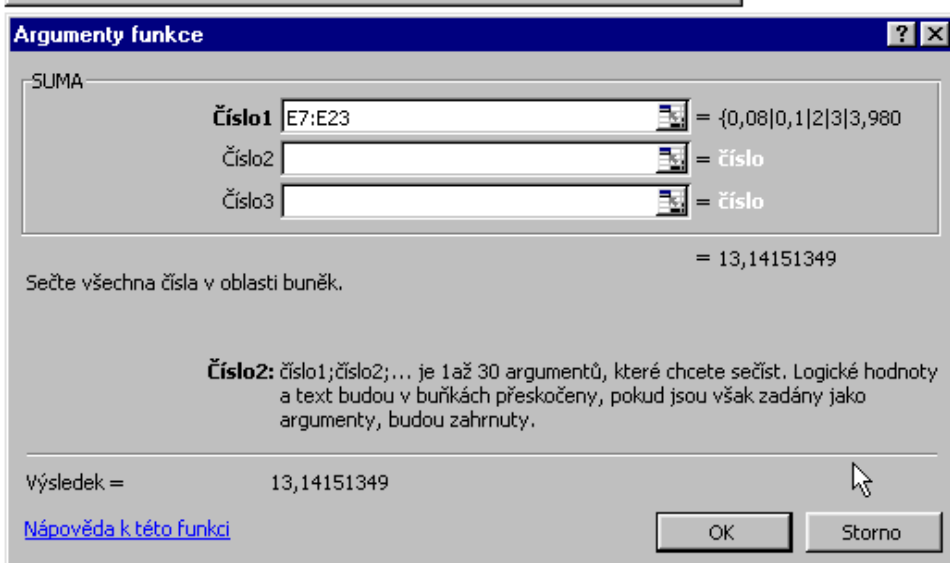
Argumenty funkce

?

SUMA

Číslo1 E7:E23 = {0,08|0,1|2|3|3,980

Číslo2 = číslo

Číslo3 = číslo

= 13,14151349

Sečte všechna čísla v oblasti buněk.

Číslo2: číslo1;číslo2;... je 1až 30 argumentů, které chcete sečíst. Logické hodnoty a text budou v buňkách přeskočeny, pokud jsou však zadány jako argumenty, budou zahrnuty.

Výsledek = 13,14151349

Nápověda k této funkci

OK

Storno